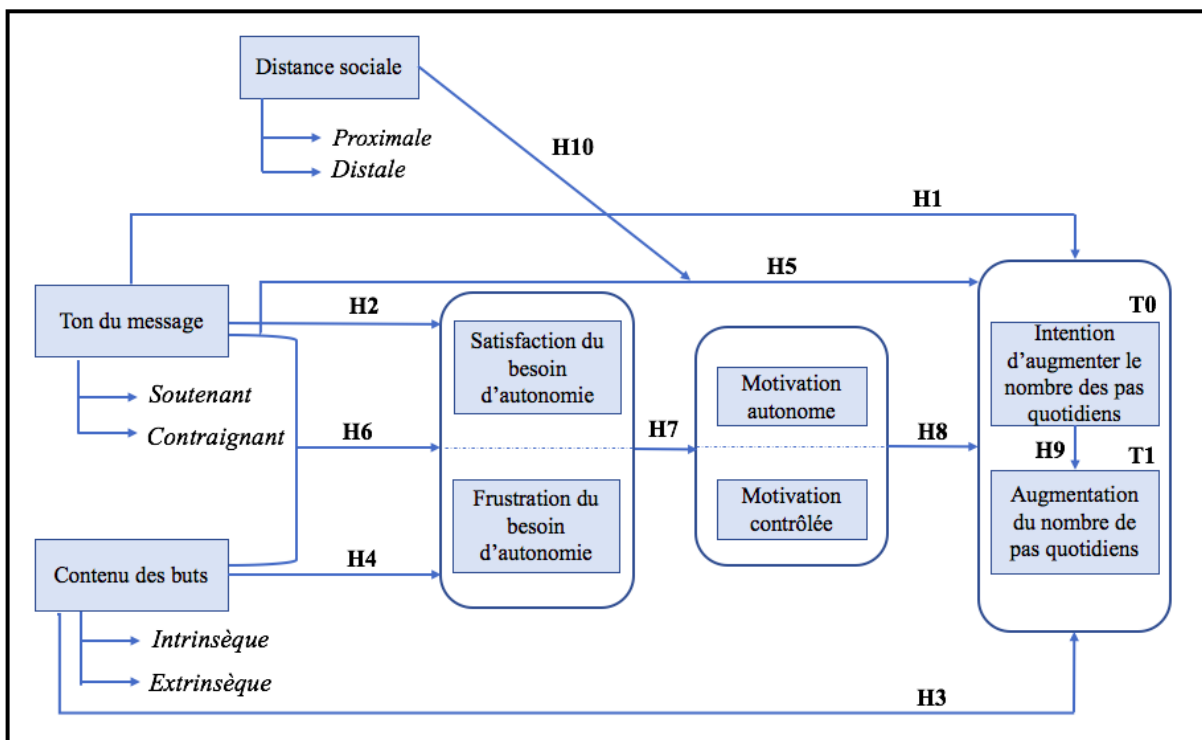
Distance sociale

Proximale
Distale

H10

H1

H5

Ton du message

H2

Soutenant
Contraignant

H6

Satisfaction du besoin d'autonomie

Frustration du besoin d'autonomie

H7

Motivation autonome

Motivation contrôlée

H8

T0

Intention d'augmenter le nombre des pas quotidiens

H9

T1

Augmentation du nombre de pas quotidiens

Contenu des buts

H4

Intrinsèque
Extrinsèque

H3